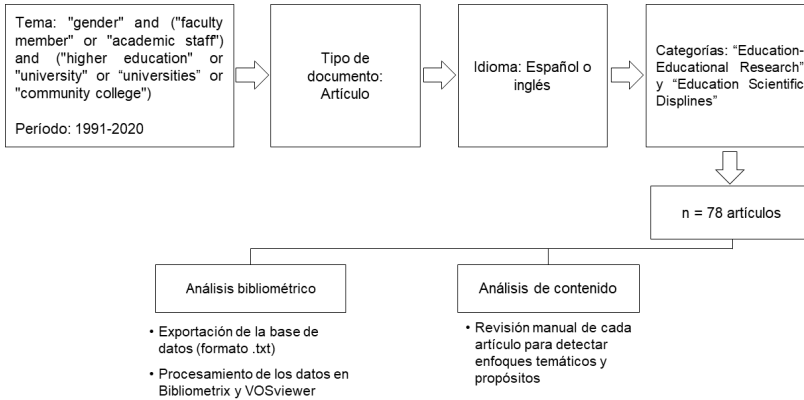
Tema: "gender" and ("faculty member" or "academic staff") and ("higher education" or "university" or "universities" or "community college")

Período: 1991-2020

Tipo de documento: Artículo

Idioma: Español o inglés

Categorías: "Education-Educational Research" y "Education Scientific Displines"

n = 78 artículos

Análisis bibliométrico

• Exportación de la base de datos (formato .txt)

• Procesamiento de los datos en Bibliometrix y VOSviewer

Análisis de contenido

• Revisión manual de cada artículo para detectar enfoques temáticos y propósitos